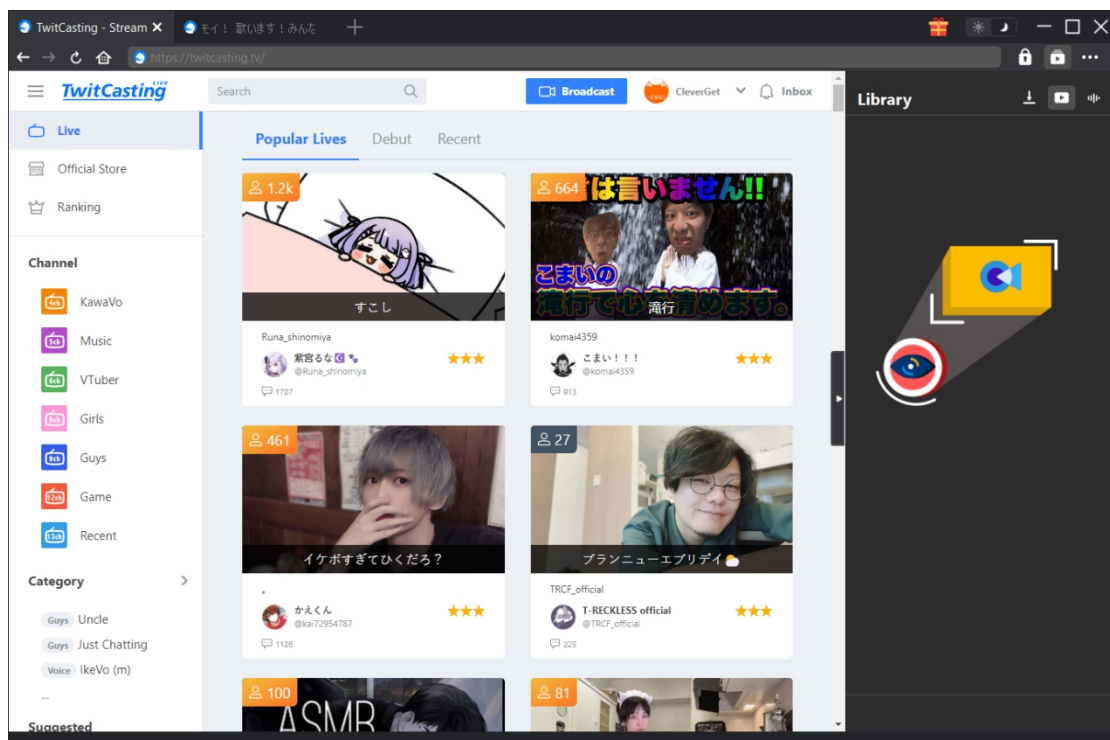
TwitCasting - Stream ✕
モイ！ 歌います！みんた
+
https://twitcasting.tv/

TwitCasting LIVE
Search
Broadcast
CleverGet
Inbox

Library

Live
Official Store
Ranking

Channel
4ch KawaVo
5ch Music
6ch VTuber
8ch Girls
9ch Guys
12ch Game
13ch Recent

Category
Guys Uncle
Guys Just Chatting
Voice IkeVo (m)
...
Suggested

Popular Lives
Debut
Recent

1.2k
すこし
Runa_shinomiya
紫宮るな
@Runa_shinomiya
1707

664
は言いません!!
こまいの
滝行で心を清めます。
滝行
komai4359
こまい！！！
@komai4359
913

461
イケボすぎてひくだろ？
.
かえくん
@kai72954787
1126

27
ブランニューエブリデイ
TRCF_official
T-RECKLESS official
@TRCF_official
225

100
ASMR

81